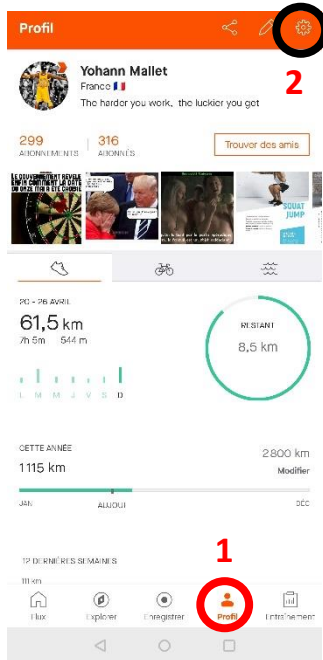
Profil

2

Yohann Mallet
France 🇫🇷
The harder you work, the luckier you get

299
ABONNEMENTS

316
ABONNÉS

Trouver des amis

LE GOUVERNEMENT RÉVÈLE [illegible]

SQUAT JUMP

20 - 26 AVRIL
61,5 km
7h 5m 544 m

L M M J V S D

RESTANT
8,5 km

CETTE ANNÉE
1115 km

2 800 km
Modifier

JAN
AUJOUR
DÉC

12 DERNIÈRES SEMAINES
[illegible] km

1

Flux
Explorer
Enregistrer
Profil
Entraînement